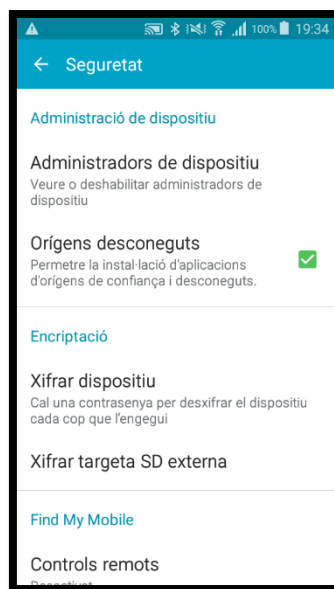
100% 19:34

← Seguretat

Administració de dispositiu

Administradors de dispositiu
Veure o deshabilitar administradors de dispositiu

Orígens desconeguts
Permetre la instal·lació d'aplicacions d'orígens de confiança i desconeguts.

Encriptació

Xifrar dispositiu
Cal una contrasenya per desxifrar el dispositiu cada cop que l'engegui

Xifrar targeta SD externa

Find My Mobile

Controls remots
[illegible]